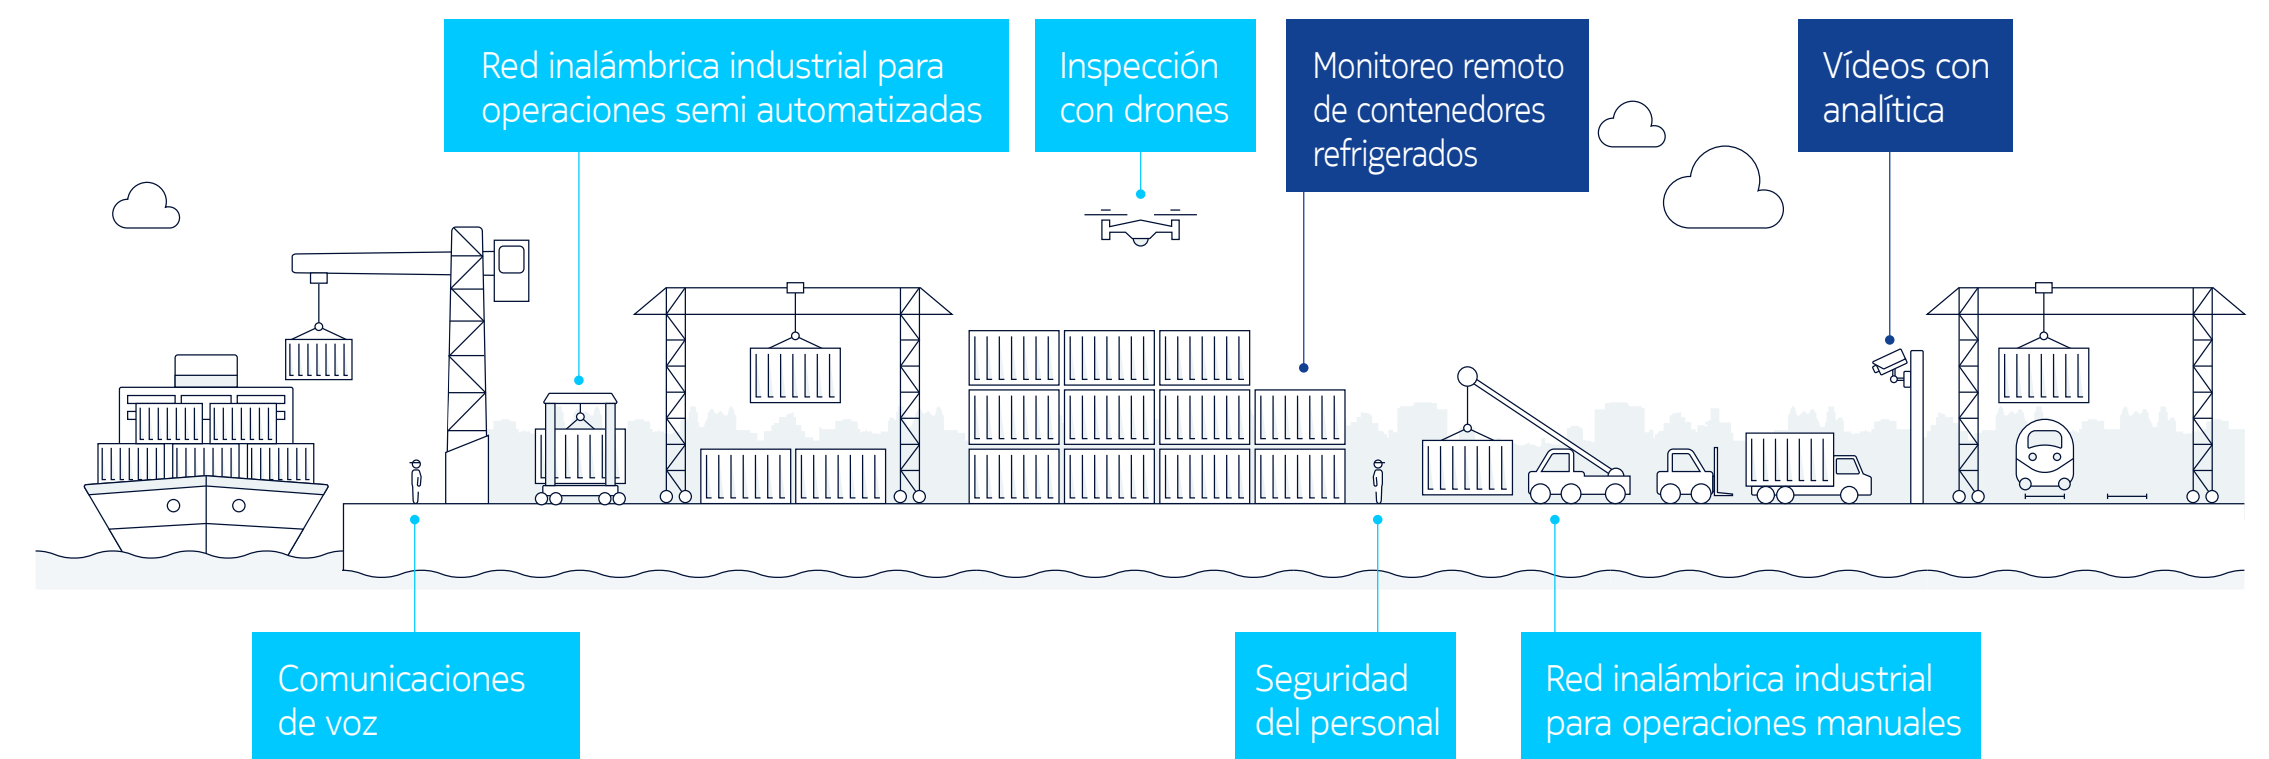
Red inalámbrica industrial para operaciones semi automatizadas

Inspección con drones

Monitoreo remoto de contenedores refrigerados

Vídeos con analítica

Comunicaciones de voz

Seguridad del personal

Red inalámbrica industrial para operaciones manuales